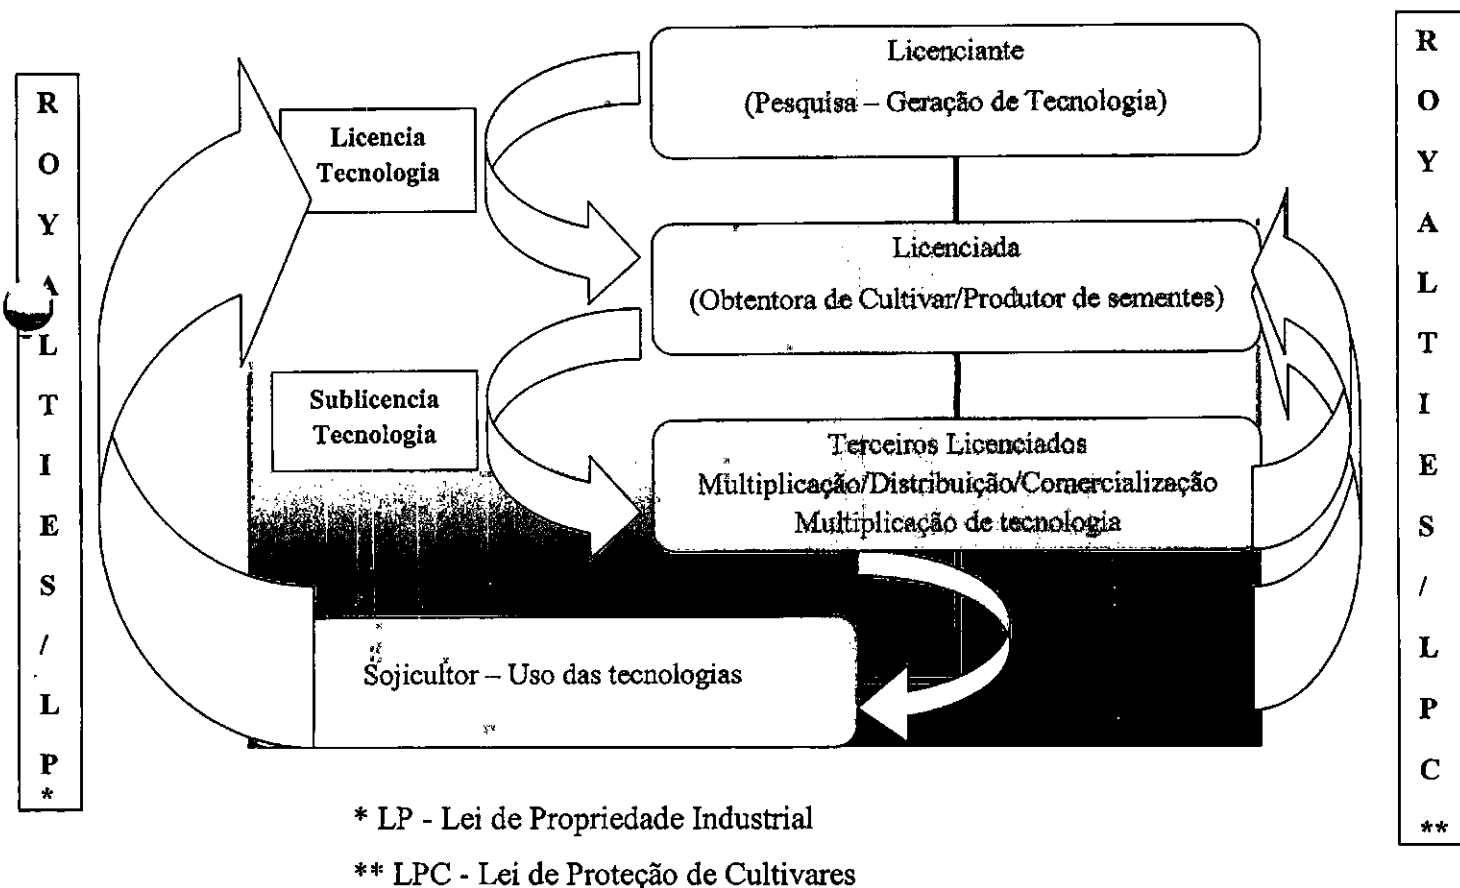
R
O
Y
A
L
T
I
E
S
/
L
P
*

Licencia Tecnologia

Licenciante
(Pesquisa – Geração de Tecnologia)

Licenciada
(Obtentora de Cultivar/Produtor de sementes)

Sublicencia Tecnologia

Terceiros Licenciados
Multiplicação/Distribuição/Comercialização
Multiplicação de tecnologia

Sojicultor – Uso das tecnologias

R
O
Y
A
L
T
I
E
S
/
L
P
C
**

* LP - Lei de Propriedade Industrial
** LPC - Lei de Proteção de Cultivares